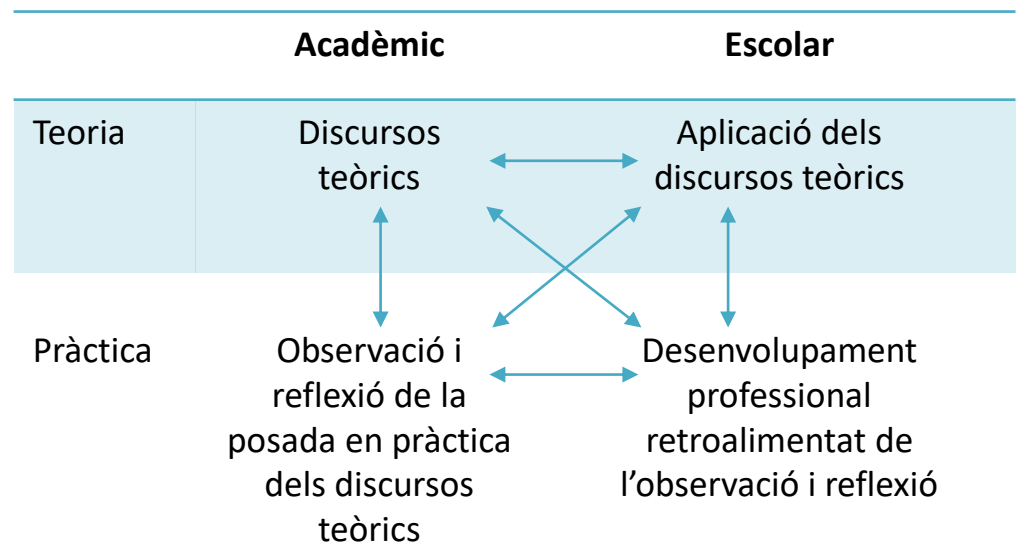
| | Acadèmic | Escolar |
|---|---|---|
| Teoria | Discursos teòrics | Aplicació dels discursos teòrics |
| Pràctica | Observació i reflexió de la posada en pràctica dels discursos teòrics | Desenvolupament professional retroalimentat de l'observació i reflexió |